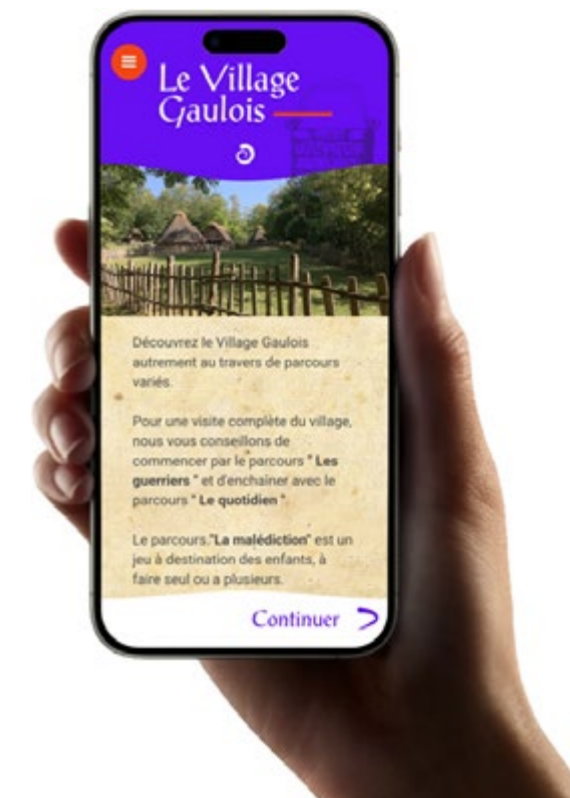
Le Village Gaulois

Découvrez le Village Gaulois autrement au travers de parcours variés.

Pour une visite complète du village, nous vous conseillons de commencer par le parcours " Les guerriers " et d'enchaîner avec le parcours " Le quotidien ".

Le parcours "La malédiction" est un jeu à destination des enfants, à faire seul ou a plusieurs.

Continuer